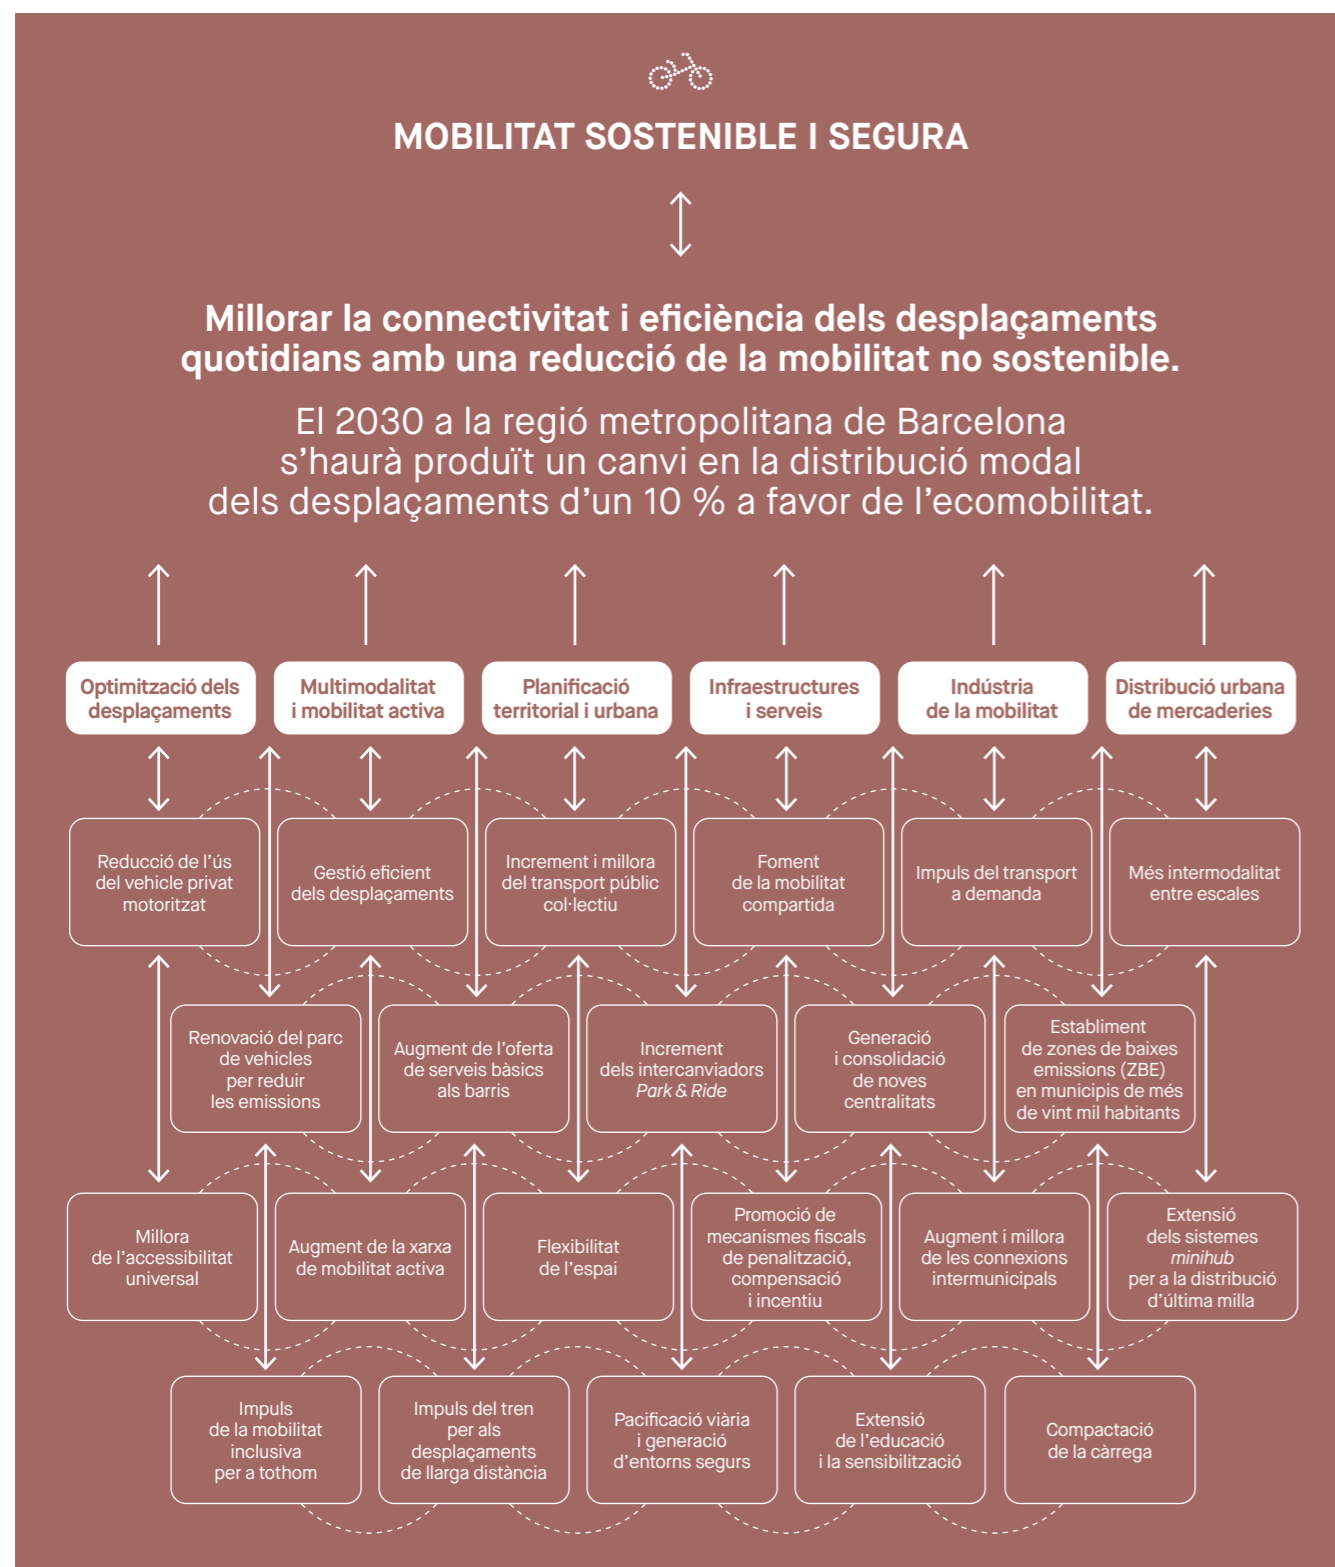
MOBILITAT SOSTENIBLE I SEGURA

Millorar la connectivitat i eficiència dels desplaçaments quotidians amb una reducció de la mobilitat no sostenible.

El 2030 a la regió metropolitana de Barcelona s'haurà produït un canvi en la distribució modal dels desplaçaments d'un 10 % a favor de l'ecomobilitat.

Optimització dels desplaçaments

Multimodalitat i mobilitat activa

Planificació territorial i urbana

Infraestructures i serveis

Indústria de la mobilitat

Distribució urbana de mercaderies

Reducció de l'ús del vehicle privat motoritzat

Gestió eficient dels desplaçaments

Increment i millora del transport públic col·lectiu

Foment de la mobilitat compartida

Impuls del transport a demanda

Més intermodalitat entre escales

Renovació del parc de vehicles per reduir les emissions

Augment de l'oferta de serveis bàsics als barris

Increment dels intercanviadors *Park & Ride*

Generació i consolidació de noves centralitats

Establiment de zones de baixes emissions (ZBE) en municipis de més de vint mil habitants

Millora de l'accessibilitat universal

Augment de la xarxa de mobilitat activa

Flexibilitat de l'espai

Promoció de mecanismes fiscals de penalització, compensació i incentiu

Augment i millora de les connexions intermunicipals

Extensió dels sistemes *minihub* per a la distribució d'última milla

Impuls de la mobilitat inclusiva per a tothom

Impuls del tren per als desplaçaments de llarga distància

Pacificació viària i generació d'entorns segurs

Extensió de l'educació i la sensibilització

Compactació de la càrrega